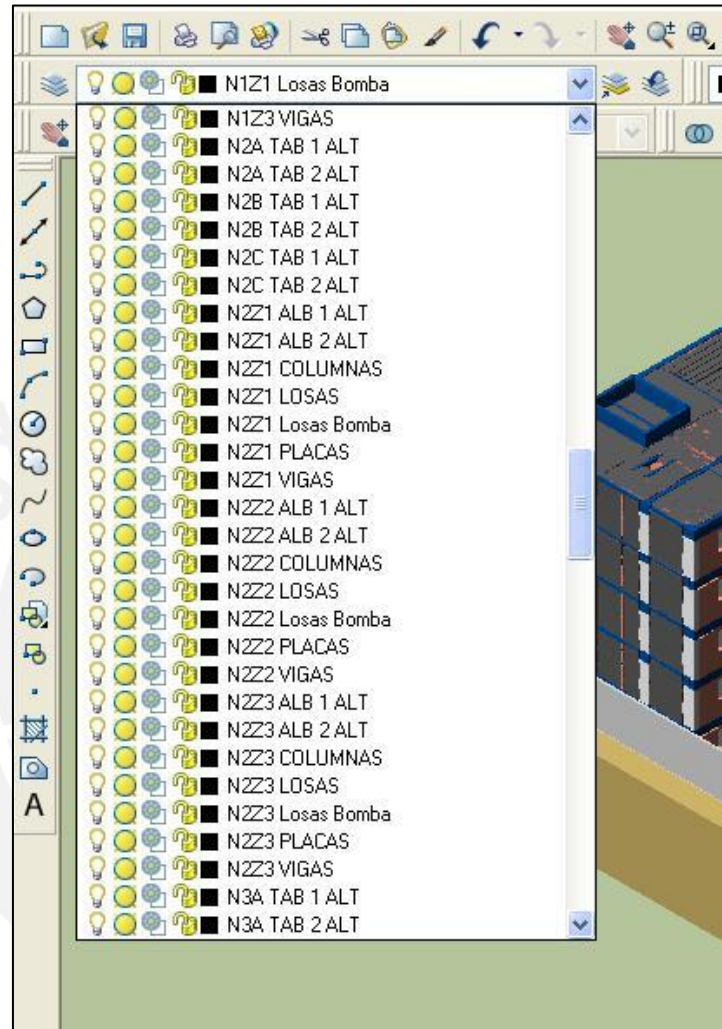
N1Z1 Losas Bomba
N1Z3 VIGAS
N2A TAB 1 ALT
N2A TAB 2 ALT
N2B TAB 1 ALT
N2B TAB 2 ALT
N2C TAB 1 ALT
N2C TAB 2 ALT
N2Z1 ALB 1 ALT
N2Z1 ALB 2 ALT
N2Z1 COLUMNAS
N2Z1 LOSAS
N2Z1 Losas Bomba
N2Z1 PLACAS
N2Z1 VIGAS
N2Z2 ALB 1 ALT
N2Z2 ALB 2 ALT
N2Z2 COLUMNAS
N2Z2 LOSAS
N2Z2 Losas Bomba
N2Z2 PLACAS
N2Z2 VIGAS
N2Z3 ALB 1 ALT
N2Z3 ALB 2 ALT
N2Z3 COLUMNAS
N2Z3 LOSAS
N2Z3 Losas Bomba
N2Z3 PLACAS
N2Z3 VIGAS
N3A TAB 1 ALT
N3A TAB 2 ALT
A